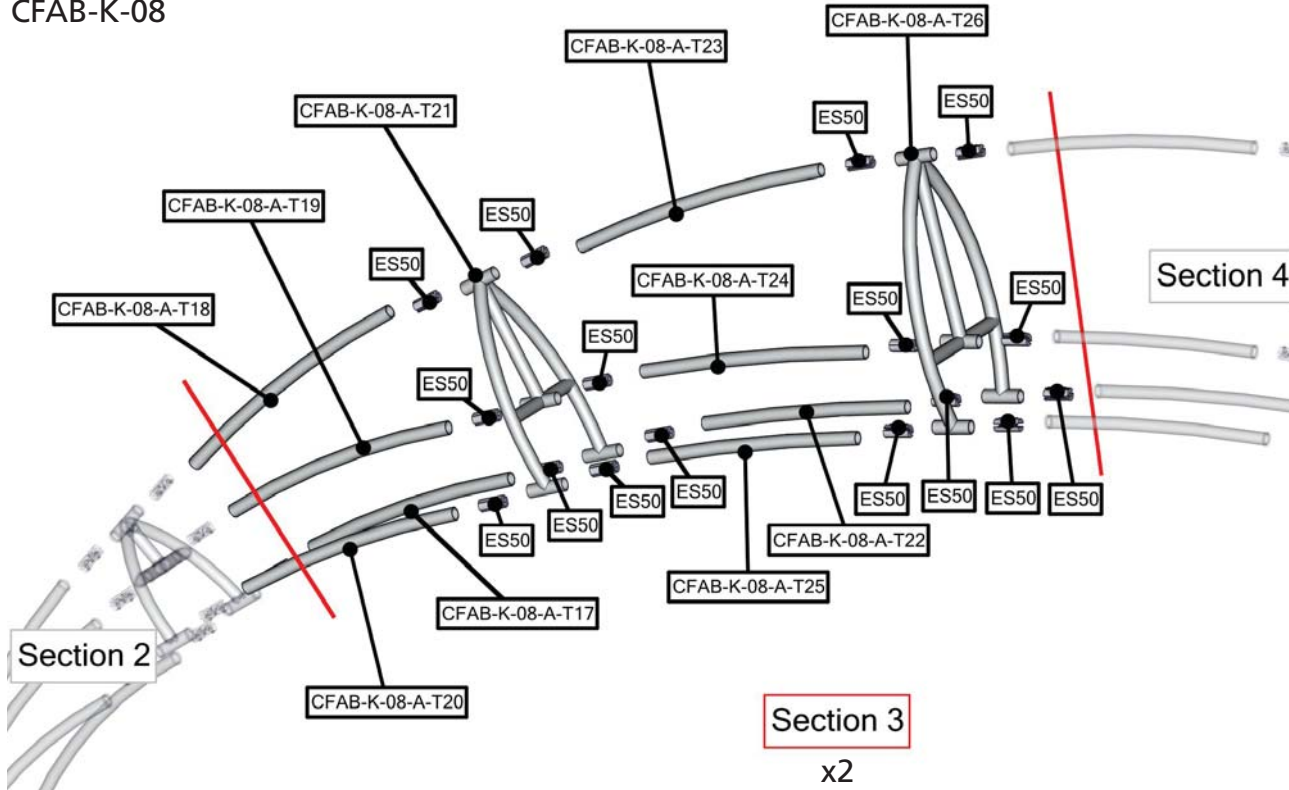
CFAB-K-08

CFAB-K-08-A-T26
CFAB-K-08-A-T23
CFAB-K-08-A-T21
ES50
ES50
CFAB-K-08-A-T19
ES50
ES50
Section 4
CFAB-K-08-A-T24
ES50
ES50
CFAB-K-08-A-T18
ES50
ES50
ES50
ES50
ES50
ES50
ES50
ES50
ES50
ES50
ES50
CFAB-K-08-A-T22
CFAB-K-08-A-T25
CFAB-K-08-A-T17
Section 2
CFAB-K-08-A-T20
Section 3
x2